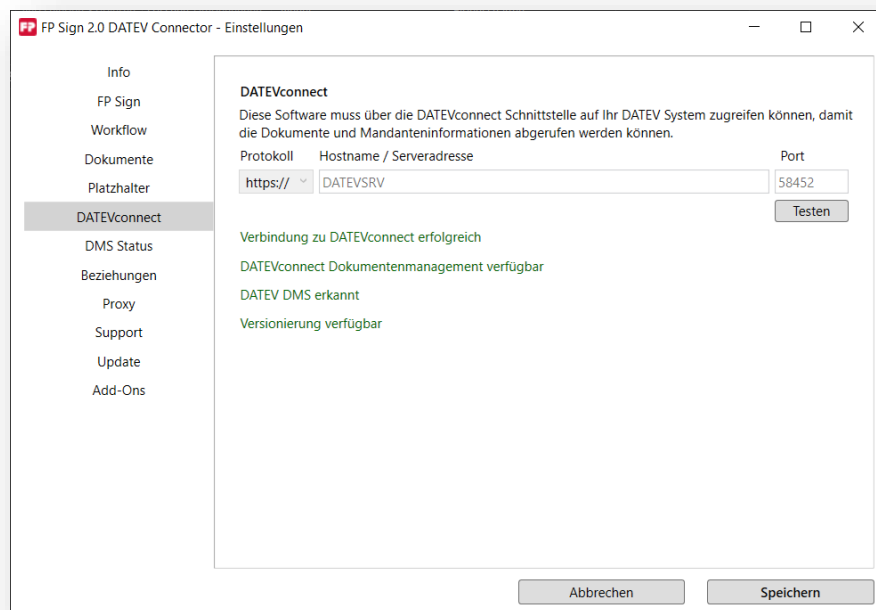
FP Sign 2.0 DATEV Connector - Einstellungen

Info
FP Sign
Workflow
Dokumente
Platzhalter
DATEVconnect
DMS Status
Beziehungen
Proxy
Support
Update
Add-Ons

DATEVconnect

Diese Software muss über die DATEVconnect Schnittstelle auf Ihr DATEV System zugreifen können, damit die Dokumente und Mandanteninformationen abgerufen werden können.

Protokoll
Hostname / Serveradresse
Port
https://
DATEVSRV
58452
Testen

Verbindung zu DATEVconnect erfolgreich

DATEVconnect Dokumentenmanagement verfügbar

DATEV DMS erkannt

Versionierung verfügbar

Abbrechen
Speichern